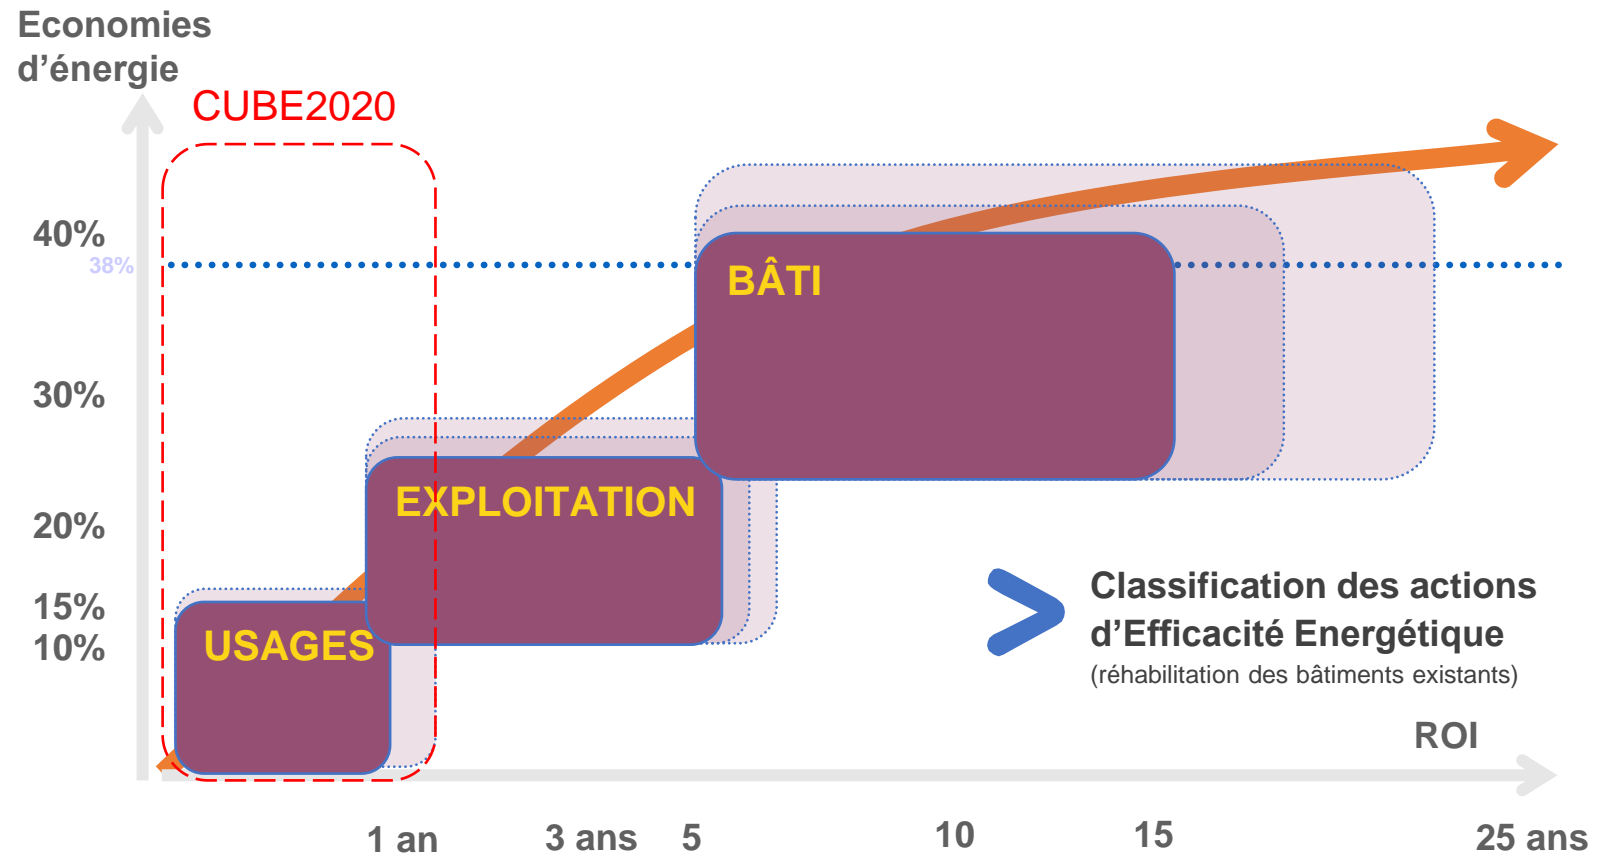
Economies d’énergie

CUBE2020

40%
38%
30%
20%
15%
10%

BÂTI

EXPLOITATION

USAGES

Classification des actions d’Efficacité Energétique
(réhabilitation des bâtiments existants)

ROI

1 an
3 ans
5
10
15
25 ans